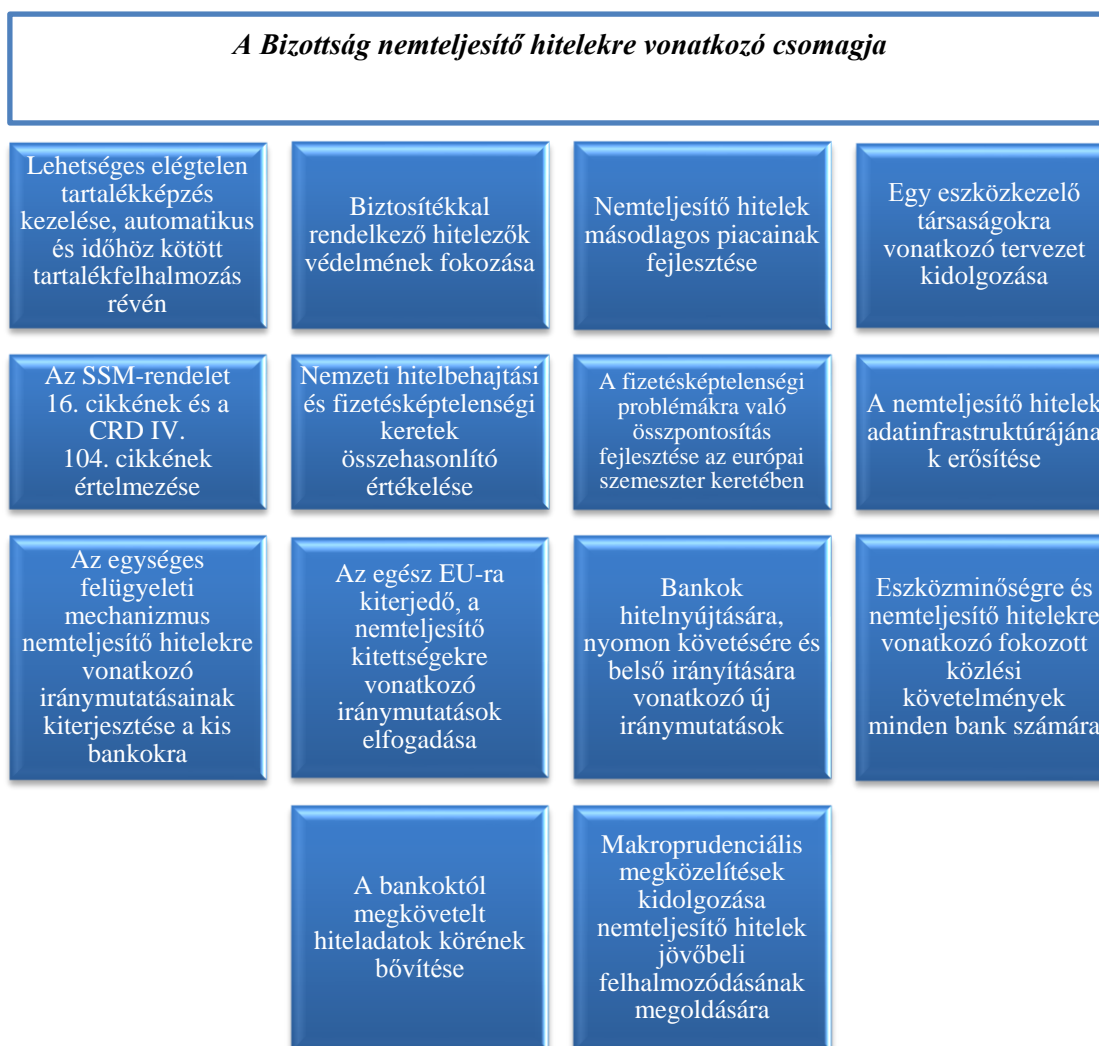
A Bizottság nemteljesítő hitelekre vonatkozó csomagja

Lehetséges elégtelen tartalékképzés kezelése, automatikus és időhöz kötött tartalékfelhalmozás révén

Biztosítékkal rendelkező hitelezők védelmének fokozása

Nemteljesítő hitelek másodlagos piacainak fejlesztése

Egy eszközkezelő társaságokra vonatkozó tervezet kidolgozása

Az SSM-rendelet 16. cikkének és a CRD IV. 104. cikkének értelmezése

Nemzeti hitelbehajtási és fizetésképtelenségi keretek összehasonlító értékelése

A fizetésképtelenségi problémákra való összpontosítás fejlesztése az európai szemeszter keretében

A nemteljesítő hitelek adatinfrastruktúrájának erősítése

Az egységes felügyeleti mechanizmus nemteljesítő hitelekre vonatkozó iránymutatásainak kiterjesztése a kis bankokra

Az egész EU-ra kiterjedő, a nemteljesítő kitettségekre vonatkozó iránymutatások elfogadása

Bankok hitelnyújtására, nyomon követésére és belső irányítására vonatkozó új iránymutatások

Eszközminőségre és nemteljesítő hitelekre vonatkozó fokozott közlési követelmények minden bank számára

A bankoktól megkövetelt hiteladatok körének bővítése

Makroprudenciális megközelítések kidolgozása nemteljesítő hitelek jövőbeli felhalmozódásának megoldására